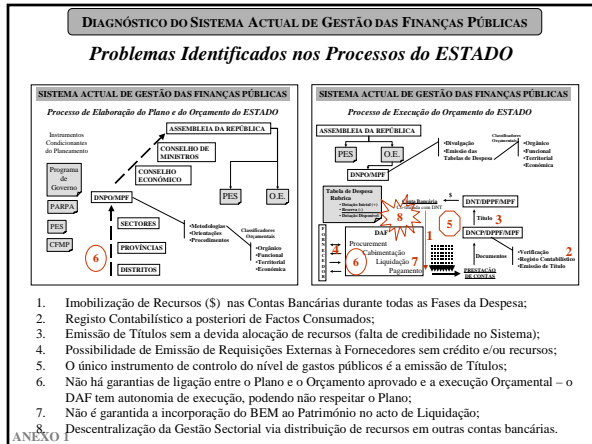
DIAGNÓSTICO DO SISTEMA ACTUAL DE GESTÃO DAS FINANÇAS PÚBLICAS

Problemas Identificados nos Processos do ESTADO

SISTEMA ACTUAL DE GESTÃO DAS FINANÇAS PÚBLICAS

Processo de Elaboração do Plano e do Orçamento do ESTADO

Instrumentos Condicionantes do Planeamento

ASSEMBLEIA DA REPÚBLICA

CONSELHO DE MINISTROS

CONSELHO ECONÓMICO

Programa de Governo

PARPA

PES

CFMP

DNPO/MPF

SECTORES

PROVÍNCIAS

DISTRITOS

6

PES

O.E.

•Metodologias •Orientações •Procedimentos

Classificadores Orçamentais

•Orgânico •Funcional •Territorial •Económica

SISTEMA ACTUAL DE GESTÃO DAS FINANÇAS PÚBLICAS

Processo de Execução do Orçamento do ESTADO

ASSEMBLEIA DA REPÚBLICA

PES

O.E.

•Divulgação •Emissão das Tabelas de Despesa

Classificadores Orçamentais

•Orgânico •Funcional •Territorial •Económica

DNPO/MPF

Tabela de Despesa Rubrica

•Dotação Inicial (+) •Reserva (-) •Dotação Disponível

Conta Bancária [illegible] DNT

8

4

$

DNT/DPPF/MPF

5

Título 3

DAF

1

DNCP/DPPF/MPF

Procurement

Cabimentação

Liquidação 7

Pagamento

6

Documentos

•Verificação •Registo Contabilístico •Emissão de Título

2

PRESTAÇÃO DE CONTAS

1. Imobilização de Recursos ($) nas Contas Bancárias durante todas as Fases da Despesa;
2. Registo Contabilístico a posteriori de Factos Consumados;
3. Emissão de Títulos sem a devida alocação de recursos (falta de credibilidade no Sistema);
4. Possibilidade de Emissão de Requisições Externas à Fornecedores sem crédito e/ou recursos;
5. O único instrumento de controlo do nível de gastos públicos é a emissão de Títulos;
6. Não há garantias de ligação entre o Plano e o Orçamento aprovado e a execução Orçamental – o DAF tem autonomia de execução, podendo não respeitar o Plano;
7. Não é garantida a incorporação do BEM ao Património no acto de Liquidação;
8. Descentralização da Gestão Sectorial via distribuição de recursos em outras contas bancárias.

ANEXO I